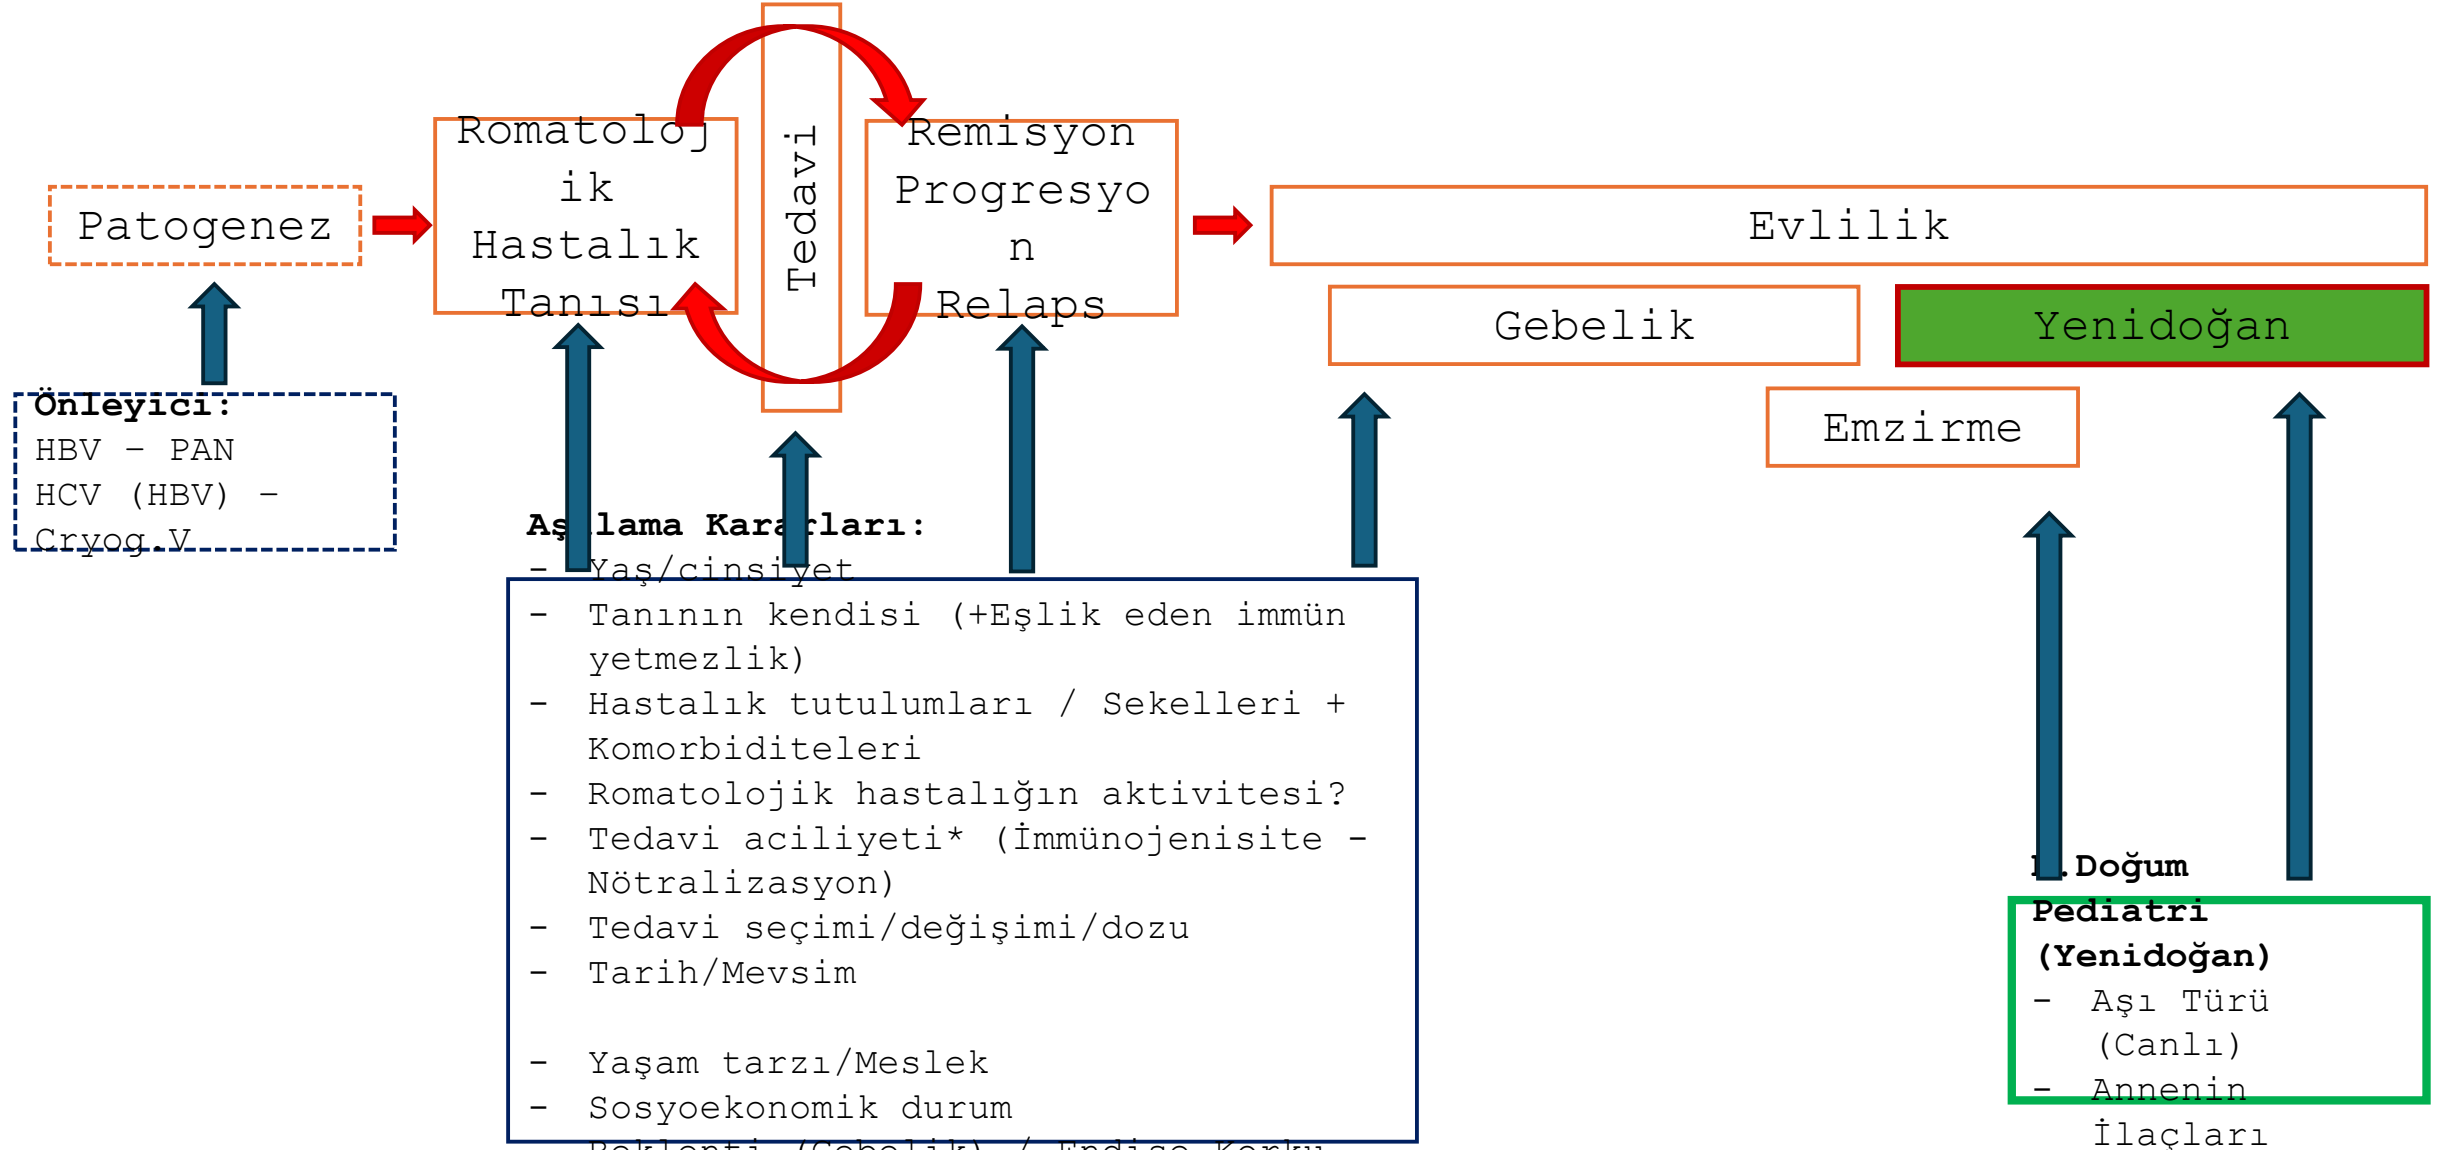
Patogenez

Romatolojik Hastalık Tanısı

Tedavi

Remisyon Progresyon Relaps

Evlilik

Gebelik

Yenidoğan

Emzirme

Önleyici:
HBV – PAN
HCV (HBV) – Cryog.V

Aş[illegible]lama Kara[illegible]ları:
- Yaş/cinsiyet
- Tanının kendisi (+Eşlik eden immün yetmezlik)
- Hastalık tutulumları / Sekelleri + Komorbiditeleri
- Romatolojik hastalığın aktivitesi?
- Tedavi aciliyeti* (İmmünojenisite - Nötralizasyon)
- Tedavi seçimi/değişimi/dozu
- Tarih/Mevsim

- Yaşam tarzı/Meslek
- Sosyoekonomik durum
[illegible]

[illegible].Doğum
Pediatri (Yenidoğan)
- Aşı Türü (Canlı)
- Annenin İlaçları